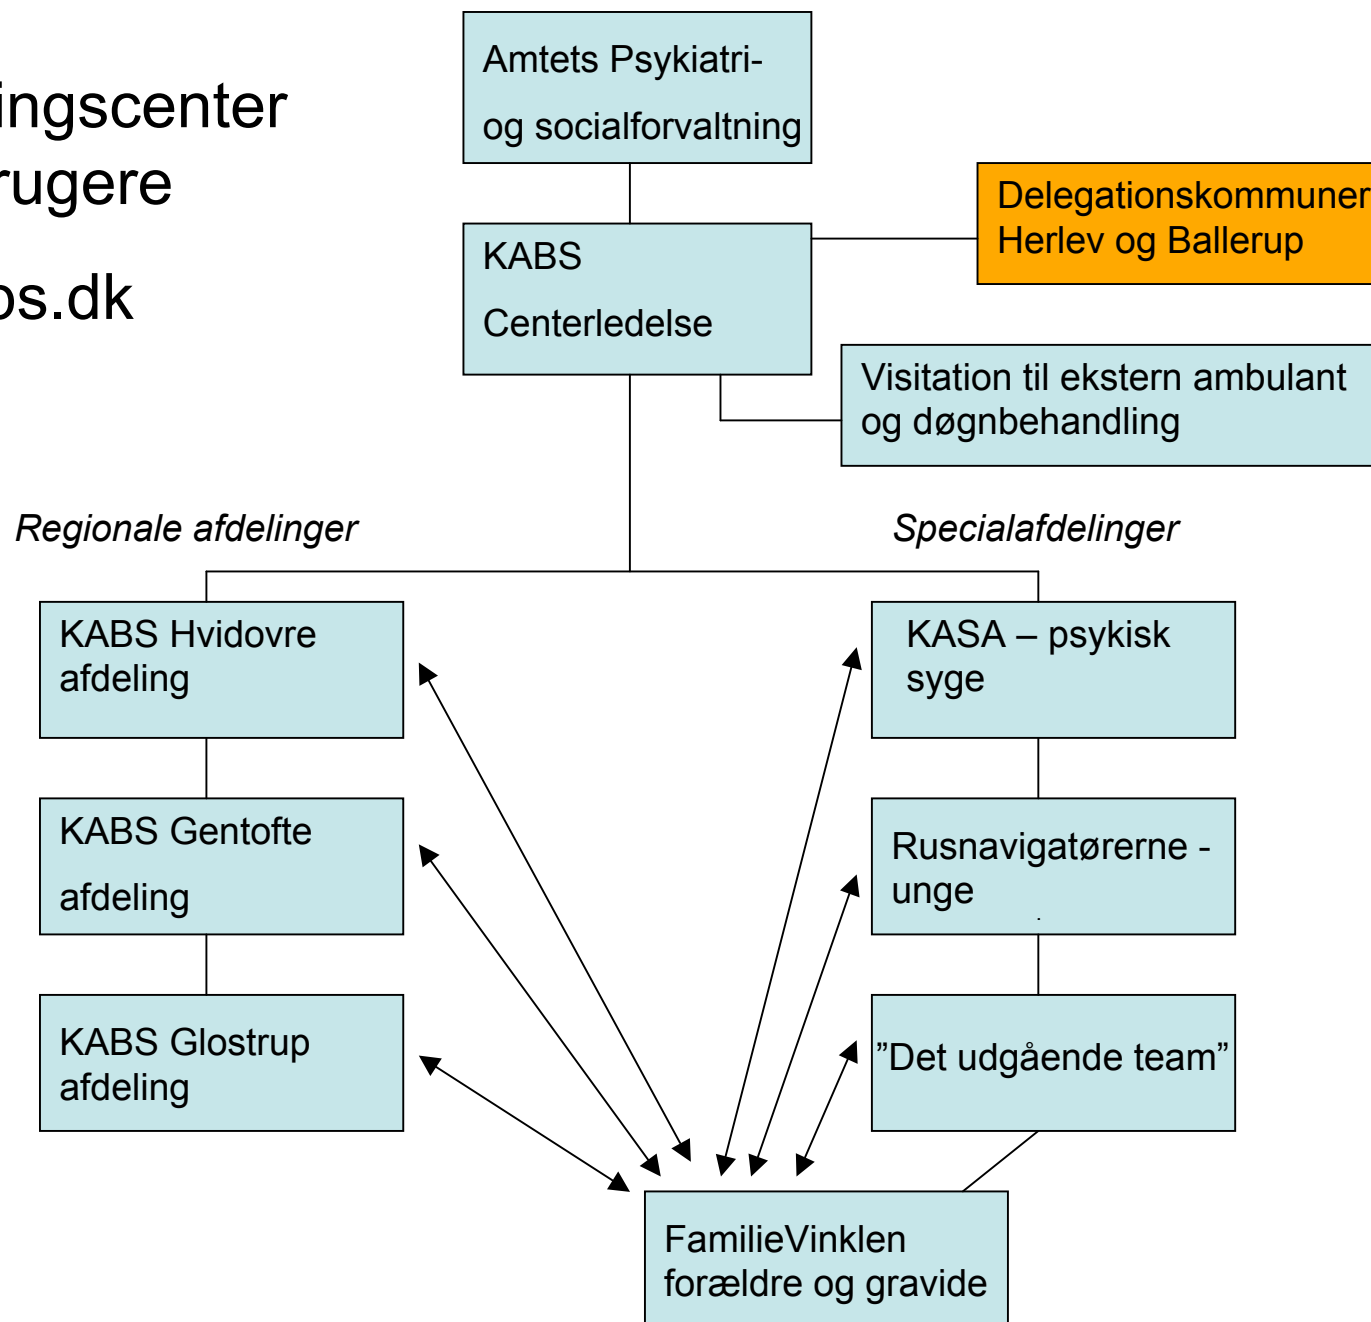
ingscenter
rugere

os.dk

Amtets Psykiatri-
og socialforvaltning

KABS
Centerledelse

Delegationskommuner
Herlev og Ballerup

Visitation til ekstern ambulant og døgnbehandling

Regionale afdelinger

Specialafdelinger

KABS Hvidovre afdeling

KABS Gentofte
afdeling

KABS Glostrup afdeling

KASA – psykisk syge

Rusnavigatørerne - unge

"Det udgående team"

FamilieVinklen
forældre og gravide